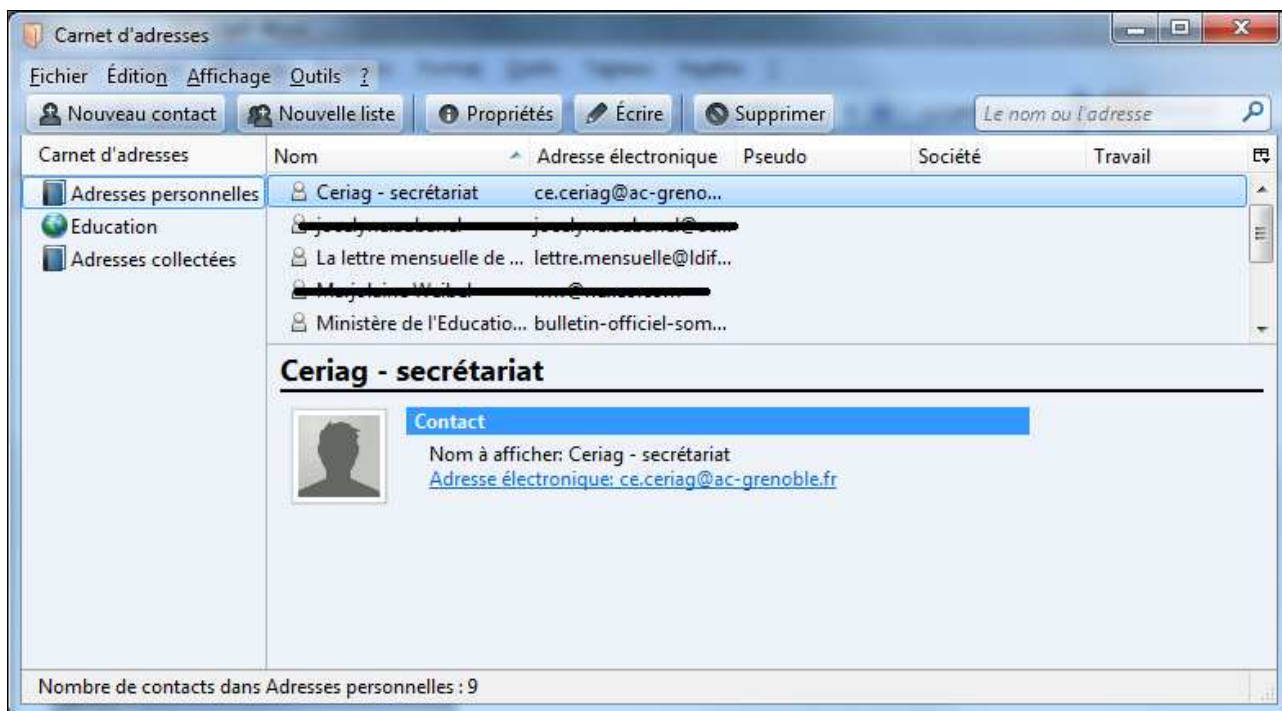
Carnet d'adresses

Fichier Édition Affichage Outils ?

Nouveau contact | Nouvelle liste | Propriétés | Écrire | Supprimer | Le nom ou l'adresse

Carnet d'adresses

Adresses personnelles
Education
Adresses collectées

| Nom | Adresse électronique | Pseudo | Société | Travail |
|---|---|---|---|---|
| Ceriag - secrétariat | ce.ceriag@ac-greno... | | | |
| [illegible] | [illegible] | | | |
| La lettre mensuelle de ... | lettre.mensuelle@ldif... | | | |
| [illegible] | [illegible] | | | |
| Ministère de l'Educatio... | bulletin-officiel-som... | | | |

Ceriag - secrétariat

Contact

Nom à afficher: Ceriag - secrétariat
Adresse électronique: ce.ceriag@ac-grenoble.fr

Nombre de contacts dans Adresses personnelles : 9